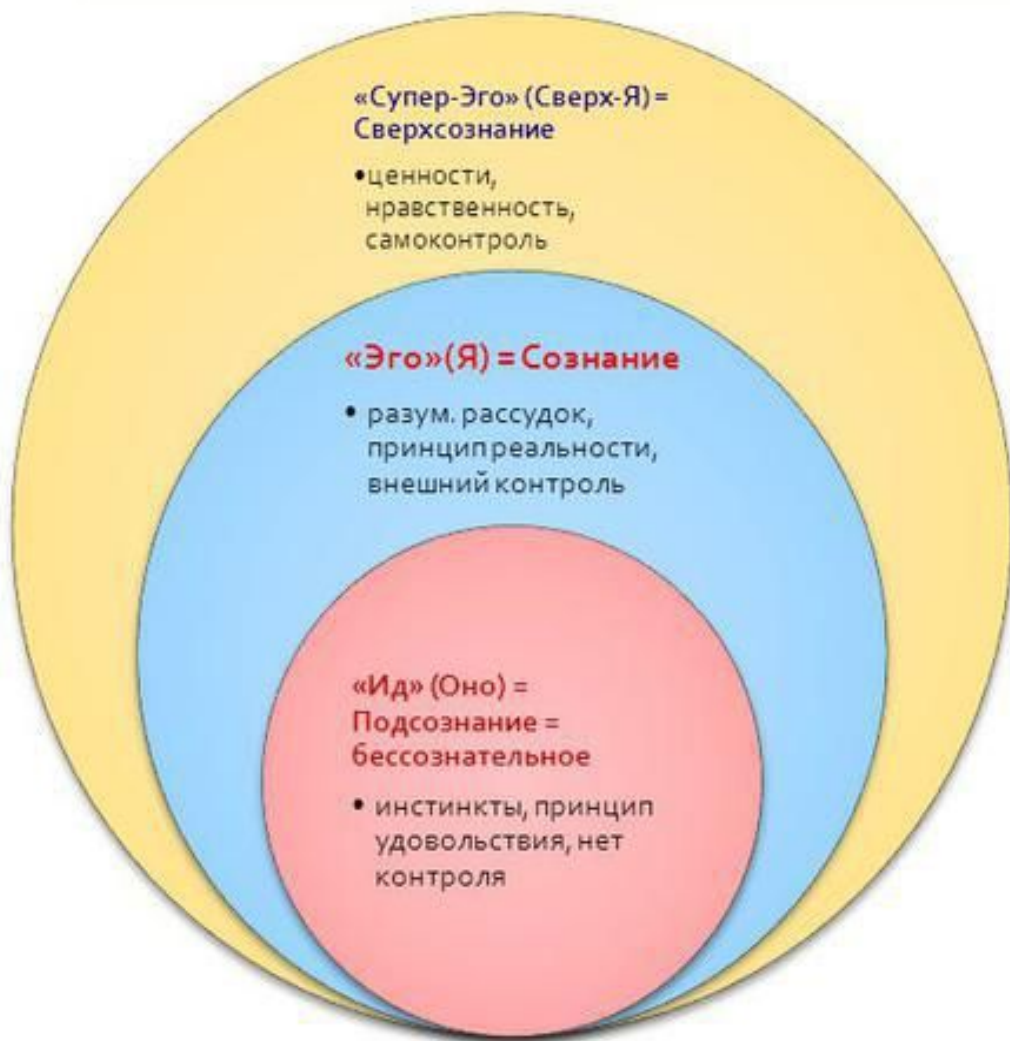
«Супер-Эго» (Сверх-Я) = Сверхсознание

•ценности, нравственность, самоконтроль

«Эго»(Я) = Сознание

• разум. рассудок, принципреальности, внешний контроль

«Ид» (Оно) = Подсознание = бессознательное

• инстинкты, принцип удовольствия, нет контроля